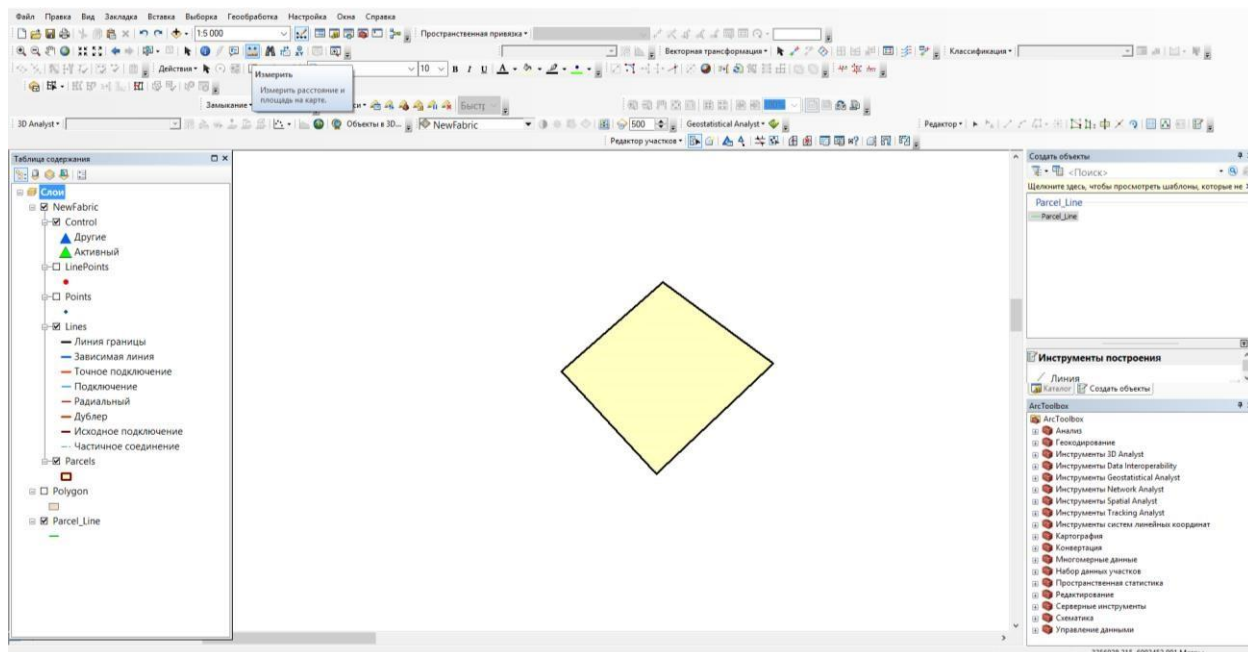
Файл Правка Вид Закладка Вставка Выборка Геообработка Настройка Окна Справка

1:5 000

Пространственная привязка

Векторная трансформация

Классификация

Действия

Измерить

Измерить расстояние и площадь на карте.

Замыкание

Быстр

3D Analyst

Объекты в 3D

NewFabric

500

Geostatistical Analyst

Редактор

Редактор участков

Таблица содержания

Слои

NewFabric

Control

Другие

Активный

LinePoints

Points

Lines

Линия границы

Зависимая линия

Точное подключение

Подключение

Радиальный

Дублер

Исходное подключение

Частичное соединение

Parcels

Polygon

Parcel_Line

Создать объекты

<Поиск>

Щелкните здесь, чтобы просмотреть шаблоны, которые не

Parcel_Line

Parcel_Line

Инструменты построения

Линия

Каталог

Создать объекты

ArcToolbox

ArcToolbox

Анализ

Геокодирование

Инструменты 3D Analyst

Инструменты Data Interoperability

Инструменты Geostatistical Analyst

Инструменты Network Analyst

Инструменты Spatial Analyst

Инструменты Tracking Analyst

Инструменты систем линейных координат

Картография

Конвертация

Многомерные данные

Набор данных участков

Пространственная статистика

Редактирование

Серверные инструменты

Схематика

Управление данными

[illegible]